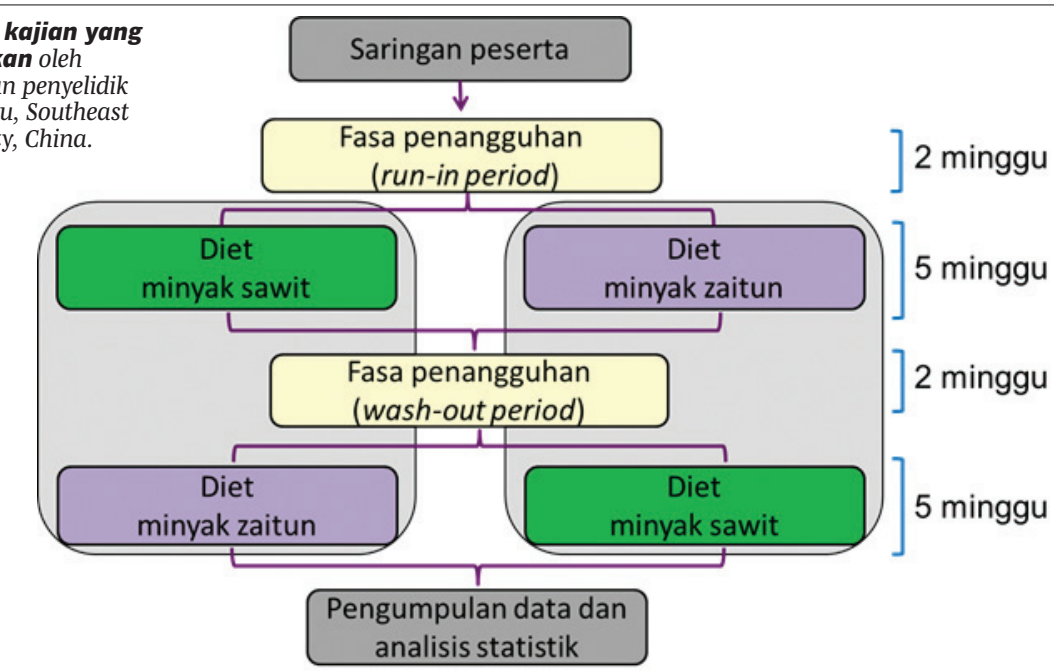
kajian yang
kan oleh
n penyelidik
u, Southeast
y, China.

Saringan peserta

Fasa penangguhan (*run-in period*)

2 minggu

Diet minyak sawit

Diet minyak zaitun

5 minggu

Fasa penangguhan (*wash-out period*)

2 minggu

Diet minyak zaitun

Diet minyak sawit

5 minggu

Pengumpulan data dan analisis statistik